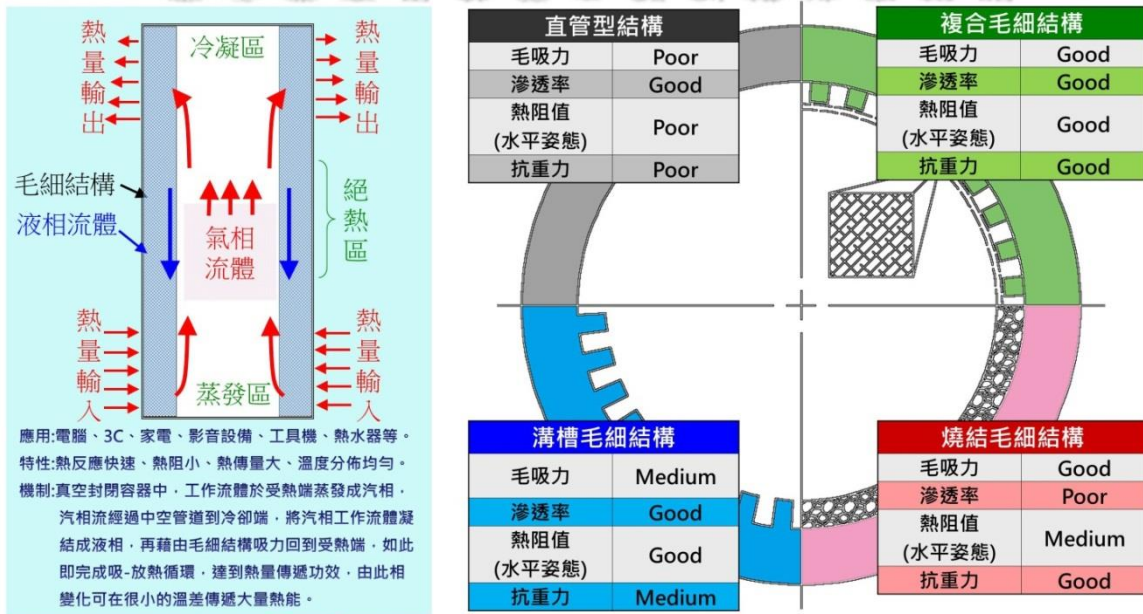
熱量輸出

冷凝區

熱量輸出

毛細結構

液相流體

絕熱區

氣相流體

熱量輸入

蒸發區

熱量輸入

應用:電腦、3C、家電、影音設備、工具機、熱水器等。
特性:熱反應快速、熱阻小、熱傳量大、溫度分佈均勻。
機制:真空封閉容器中，工作流體於受熱端蒸發成汽相，汽相流經過中空管道到冷卻端，將汽相工作流體凝結成液相，再藉由毛細結構吸力回到受熱端，如此即完成吸-放熱循環，達到熱量傳遞功效，由此相變化可在很小的溫差傳遞大量熱能。

| 直管型結構 | |
|---|---|
| 毛吸力 | Poor |
| 滲透率 | Good |
| 熱阻值 (水平姿態) | Poor |
| 抗重力 | Poor |

| 複合毛細結構 | |
|---|---|
| 毛吸力 | Good |
| 滲透率 | Good |
| 熱阻值 (水平姿態) | Good |
| 抗重力 | Good |

| 溝槽毛細結構 | |
|---|---|
| 毛吸力 | Medium |
| 滲透率 | Good |
| 熱阻值 (水平姿態) | Good |
| 抗重力 | Medium |

| 燒結毛細結構 | |
|---|---|
| 毛吸力 | Good |
| 滲透率 | Poor |
| 熱阻值 (水平姿態) | Medium |
| 抗重力 | Good |